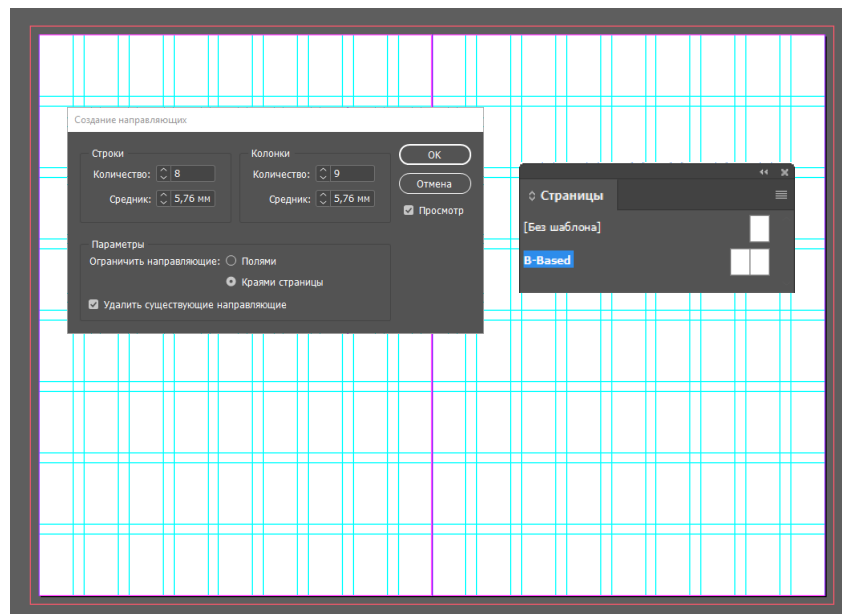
Создание направляющих

Строки
Количество: 8
Средник: 5,76 мм

Колонки
Количество: 9
Средник: 5,76 мм

OK
Отмена
Просмотр

Параметры
Ограничить направляющие: Полями
Краями страницы
Удалить существующие направляющие

Страницы
[Без шаблона]
B-Based